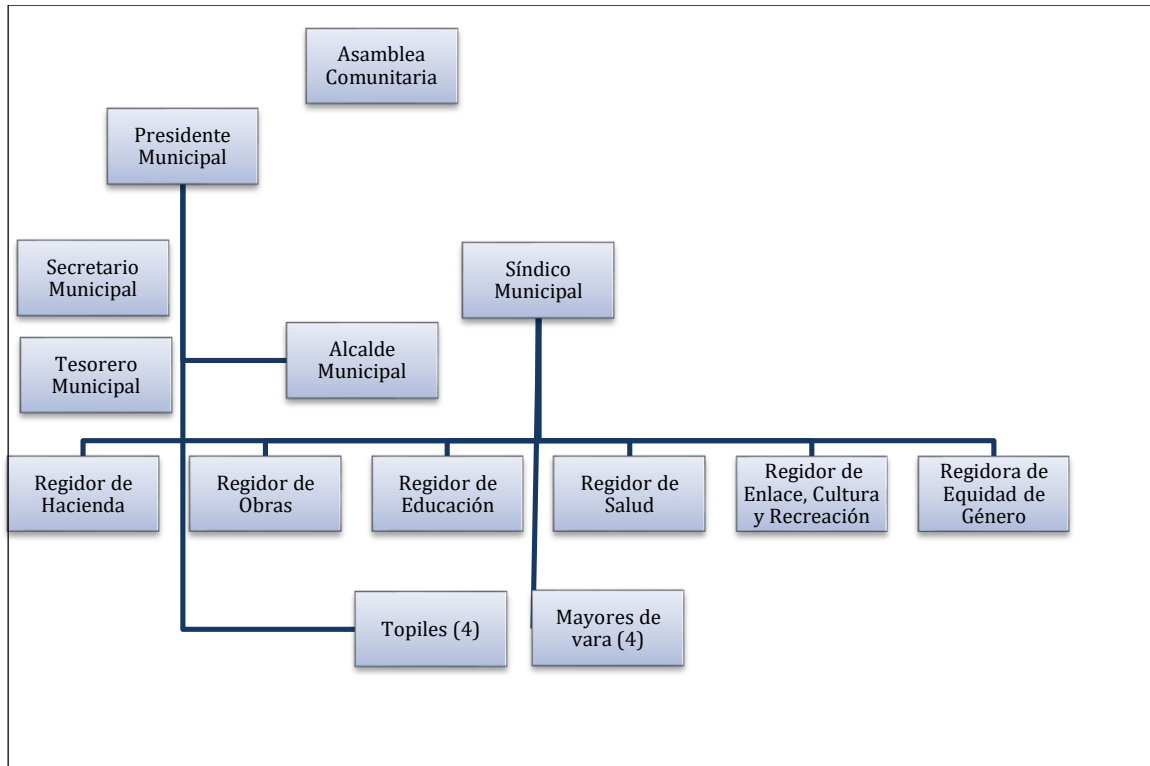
Asamblea Comunitaria

Presidente Municipal

Secretario Municipal

Síndico Municipal

Tesorero Municipal

Alcalde Municipal

Regidor de Hacienda

Regidor de Obras

Regidor de Educación

Regidor de Salud

Regidor de Enlace, Cultura y Recreación

Regidora de Equidad de Género

Topiles (4)

Mayores de vara (4)